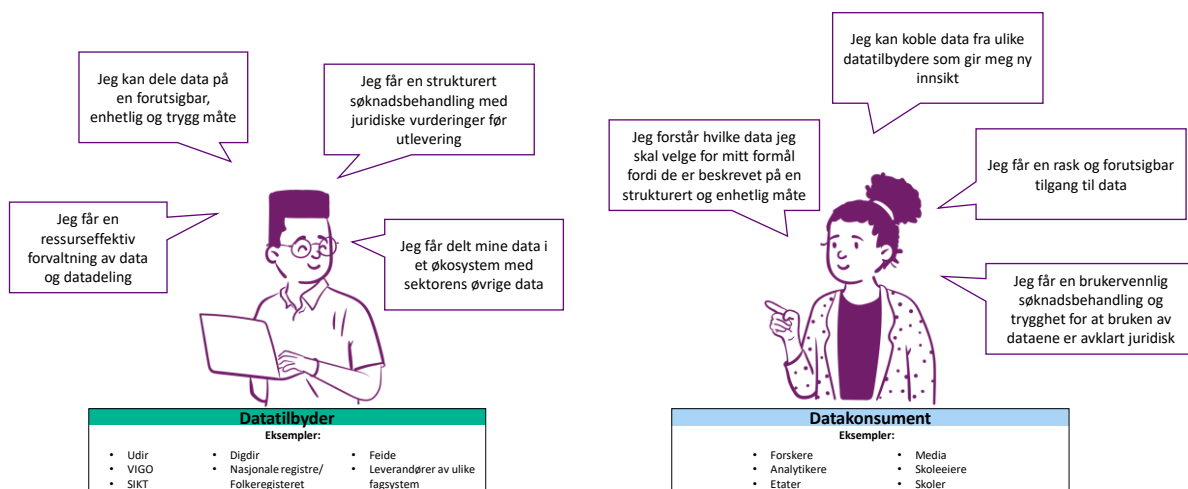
Jeg kan dele data på en forutsigbar, enhetlig og trygg måte

Jeg får en strukturert søknadsbehandling med juridiske vurderinger før utlevering

Jeg får en ressurseffektiv forvaltning av data og datadeling

Jeg får delt mine data i et økosystem med sektorens øvrige data

Jeg kan koble data fra ulike datatilbydere som gir meg ny innsikt

Jeg forstår hvilke data jeg skal velge for mitt formål fordi de er beskrevet på en strukturert og enhetlig måte

Jeg får en rask og forutsigbar tilgang til data

Jeg får en brukervennlig søknadsbehandling og trygghet for at bruken av dataene er avklart juridisk

Datatilbyder
Eksempler:

- Udir
- VIGO
- SIKT

- Digdir
- Nasjonale registre/ Folkeregisteret

- Feide
- Leverandører av ulike fagsystem

Datakonsument
Eksempler:

- Forskere
- Analytikere
- Etater

- Media
- Skoleeiere
- Skoler